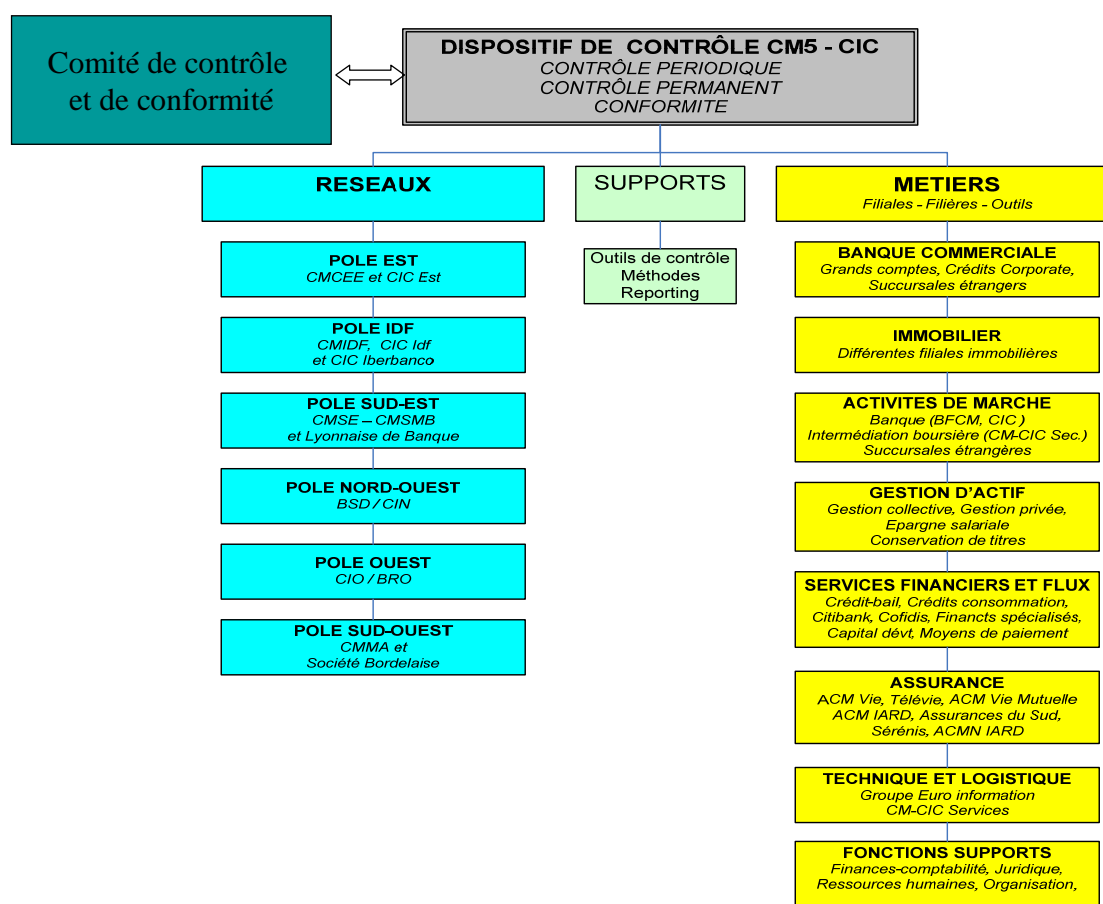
Comité de contrôle et de conformité

DISPOSITIF DE CONTRÔLE CM5 - CIC
CONTRÔLE PERIODIQUE
CONTRÔLE PERMANENT
CONFORMITE

RESEAUX

POLE EST
CMCEE et CIC Est

POLE IDF
CMIDF, CIC Idf et CIC Iberbanco

POLE SUD-EST
CMSE – CMSMB et Lyonnaise de Banque

POLE NORD-OUEST
BSD / CIN

POLE OUEST
CIO / BRO

POLE SUD-OUEST
CMMA et Société Bordelaise

SUPPORTS

Outils de contrôle
Méthodes
Reporting

METIERS
Filiales - Filières - Outils

BANQUE COMMERCIALE
Grands comptes, Crédits Corporate, Succursales étrangers

IMMOBILIER
Différentes filiales immobilières

ACTIVITES DE MARCHE
Banque (BFCM, CIC )
Intermédiation boursière (CM-CIC Sec.)
Succursales étrangères

GESTION D'ACTIF
Gestion collective, Gestion privée, Epargne salariale
Conservation de titres

SERVICES FINANCIERS ET FLUX
Crédit-bail, Crédits consommation, Citibank, Cofidis, Financts spécialisés, Capital dévt, Moyens de paiement

ASSURANCE
ACM Vie, Télévie, ACM Vie Mutuelle
ACM IARD, Assurances du Sud, Sérénis, ACMN IARD

TECHNIQUE ET LOGISTIQUE
Groupe Euro information
CM-CIC Services

FONCTIONS SUPPORTS
Finances-comptabilité, Juridique, Ressources humaines, Organisation,